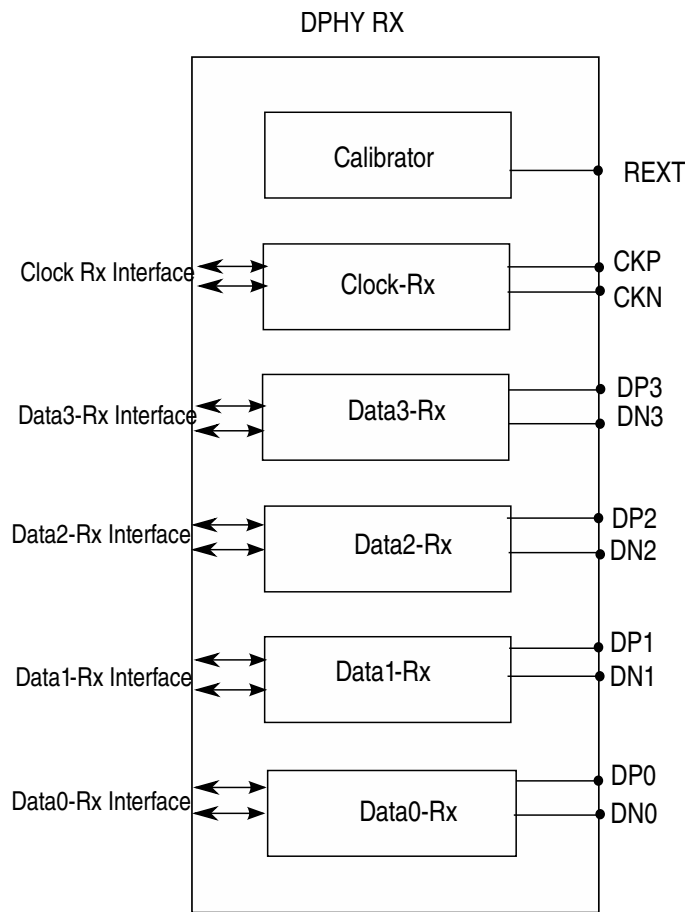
DPHY RX

Calibrator

REXT

Clock Rx Interface

Clock-Rx

CKP

CKN

Data3-Rx Interface

Data3-Rx

DP3

DN3

Data2-Rx Interface

Data2-Rx

DP2

DN2

Data1-Rx Interface

Data1-Rx

DP1

DN1

Data0-Rx Interface

Data0-Rx

DP0

DN0